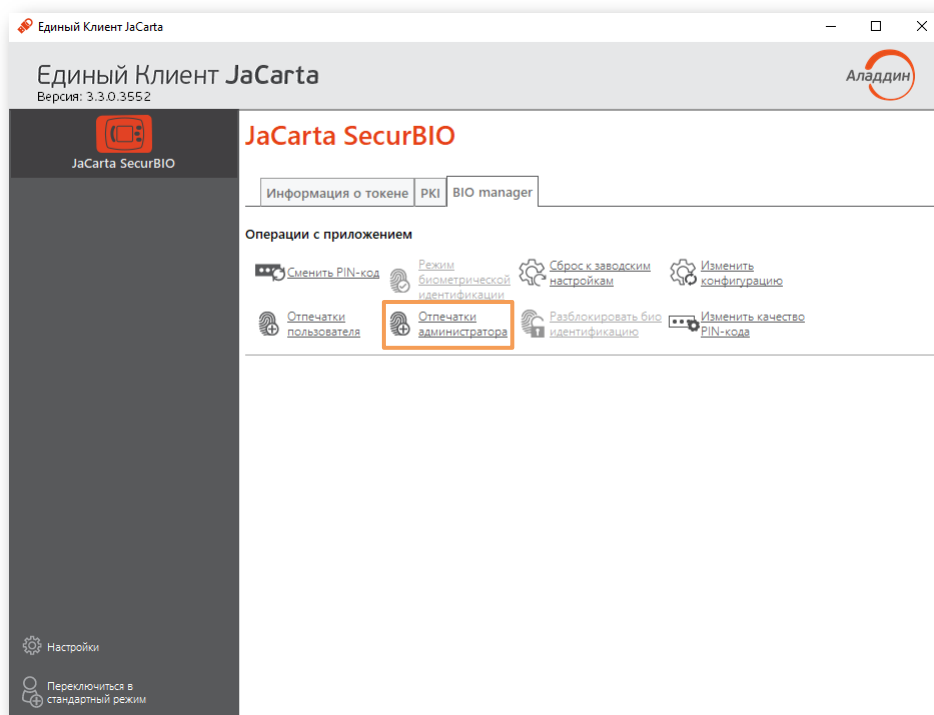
Единый Клиент JaCarta

Единый Клиент JaCarta
Версия: 3.3.0.3552

Аладдин

JaCarta SecurBIO

JaCarta SecurBIO

Информация о токене | PKI | BIO manager

Операции с приложением

Сменить PIN-кода
Режим биометрической идентификации
Сброс к заводским настройкам
Изменить конфигурацию
Отпечатки пользователя
Отпечатки администратора
Разблокировать био идентификацию
Изменить качество PIN-кода

Настройки

Переключиться в стандартный режим